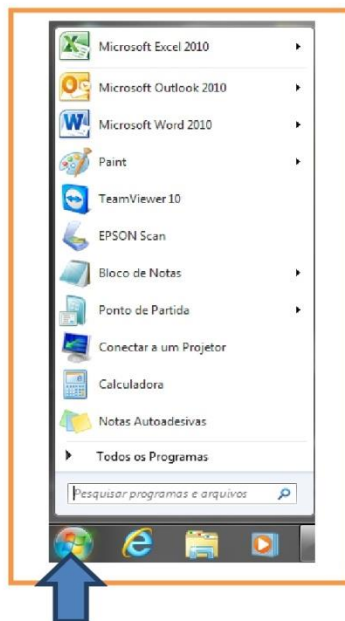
Microsoft Excel 2010
Microsoft Outlook 2010
Microsoft Word 2010
Paint
TeamViewer 10
EPSON Scan
Bloco de Notas
Ponto de Partida
Conectar a um Projetor
Calculadora
Notas Autoadesivas
Todos os Programas
Pesquisar programas e arquivos